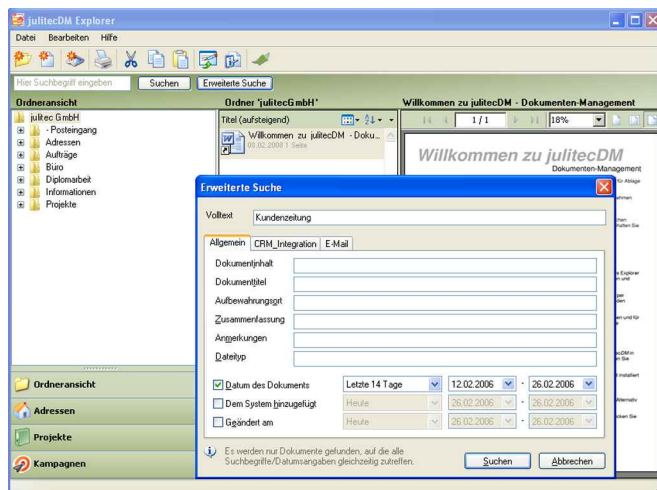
julitecDM Explorer

Datei Bearbeiten Hilfe

Hier Suchbegriff eingeben

Suchen

Erweiterte Suche

Ordneransicht

Ordner 'julitecGmbH'

Willkommen zu julitecDM - Dokumenten-Management

julitec GmbH
- Posteingang
Adressen
Aufträge
Büro
Diplomarbeit
Informationen
Projekte

Titel (aufsteigend)

Willkommen zu julitecDM - Doku...
08.02.2008 1 Seite

1 / 1

18%

Willkommen zu julitecDM
Dokumenten-Management

Ordneransicht

Adressen

Projekte

Kampagnen

Erweiterte Suche

Volltext Kundenzeitung

Allgemein CRM_Integration E-Mail

Dokumentinhalt

Dokumenttitel

Aufbewahrungsort

Zusammenfassung

Anmerkungen

Dateityp

Datum des Dokuments Letzte 14 Tage 12.02.2006 - 26.02.2006

Dem System hinzugefügt Heute 26.02.2006 - 26.02.2006

Geändert am Heute 26.02.2006 - 26.02.2006

Es werden nur Dokumente gefunden, auf die alle Suchbegriffe/Datumsangaben gleichzeitig zutreffen.

Suchen

Abbrechen